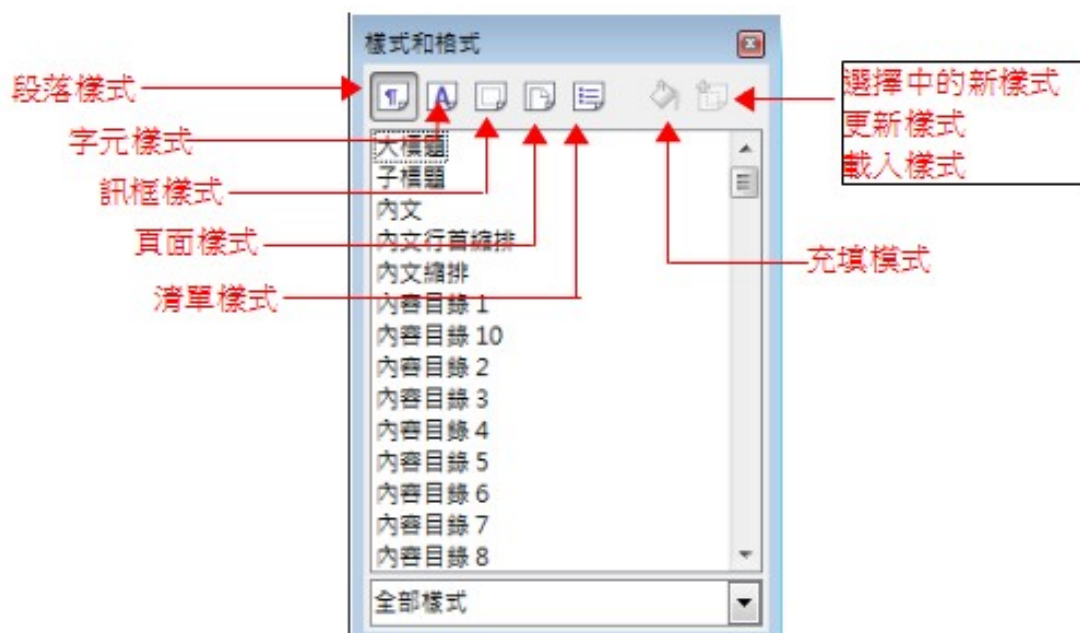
樣式和格式

段落樣式
字元樣式
訊框樣式
頁面樣式
清單樣式

選擇中的新樣式
更新樣式
載入樣式

充填樣式

大標題
子標題
內文
內文行首縮排
內文縮排
內容目錄 1
內容目錄 10
內容目錄 2
內容目錄 3
內容目錄 4
內容目錄 5
內容目錄 6
內容目錄 7
內容目錄 8

全部樣式